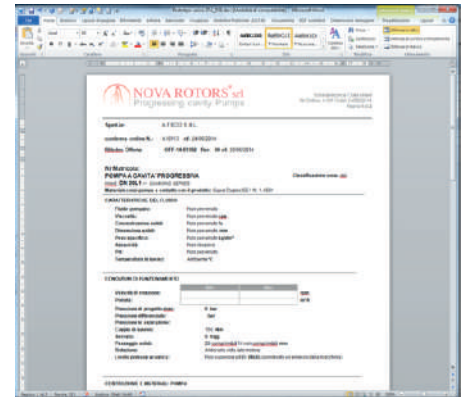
NOVA ROTORS srl
Progressing cavity Pumps

Spett.le: A FECO S.R.L.

conferma ordine N.: 1/2013 del 24/06/2014

Rif.to Offerta: OFF 14-01102 Rev. 00 del 23/05/2014

N/ Matricola:
POMPA A CAVITA' PROGRESSIVA
mod.: DN 20L1 — DIAMOND SERIES

CARATTERISTICHE DEL FLUIDO

Fluido pompato:
Viscosità:
Concentrazione solidi:
Dimensione solidi:
Peso specifico:
Abrasività:
PH:
Temperatura di lavoro:

CONDIZIONI DI FUNZIONAMENTO

Velocità di rotazione:
Portata:
Pressione di progetto:
Pressione differenziale:
Pressione di aspirazione:
Coppia di lavoro:
Servizio:
Passaggio solido:
Rotazione:

COSTRUZIONE E MATERIALI POMPA